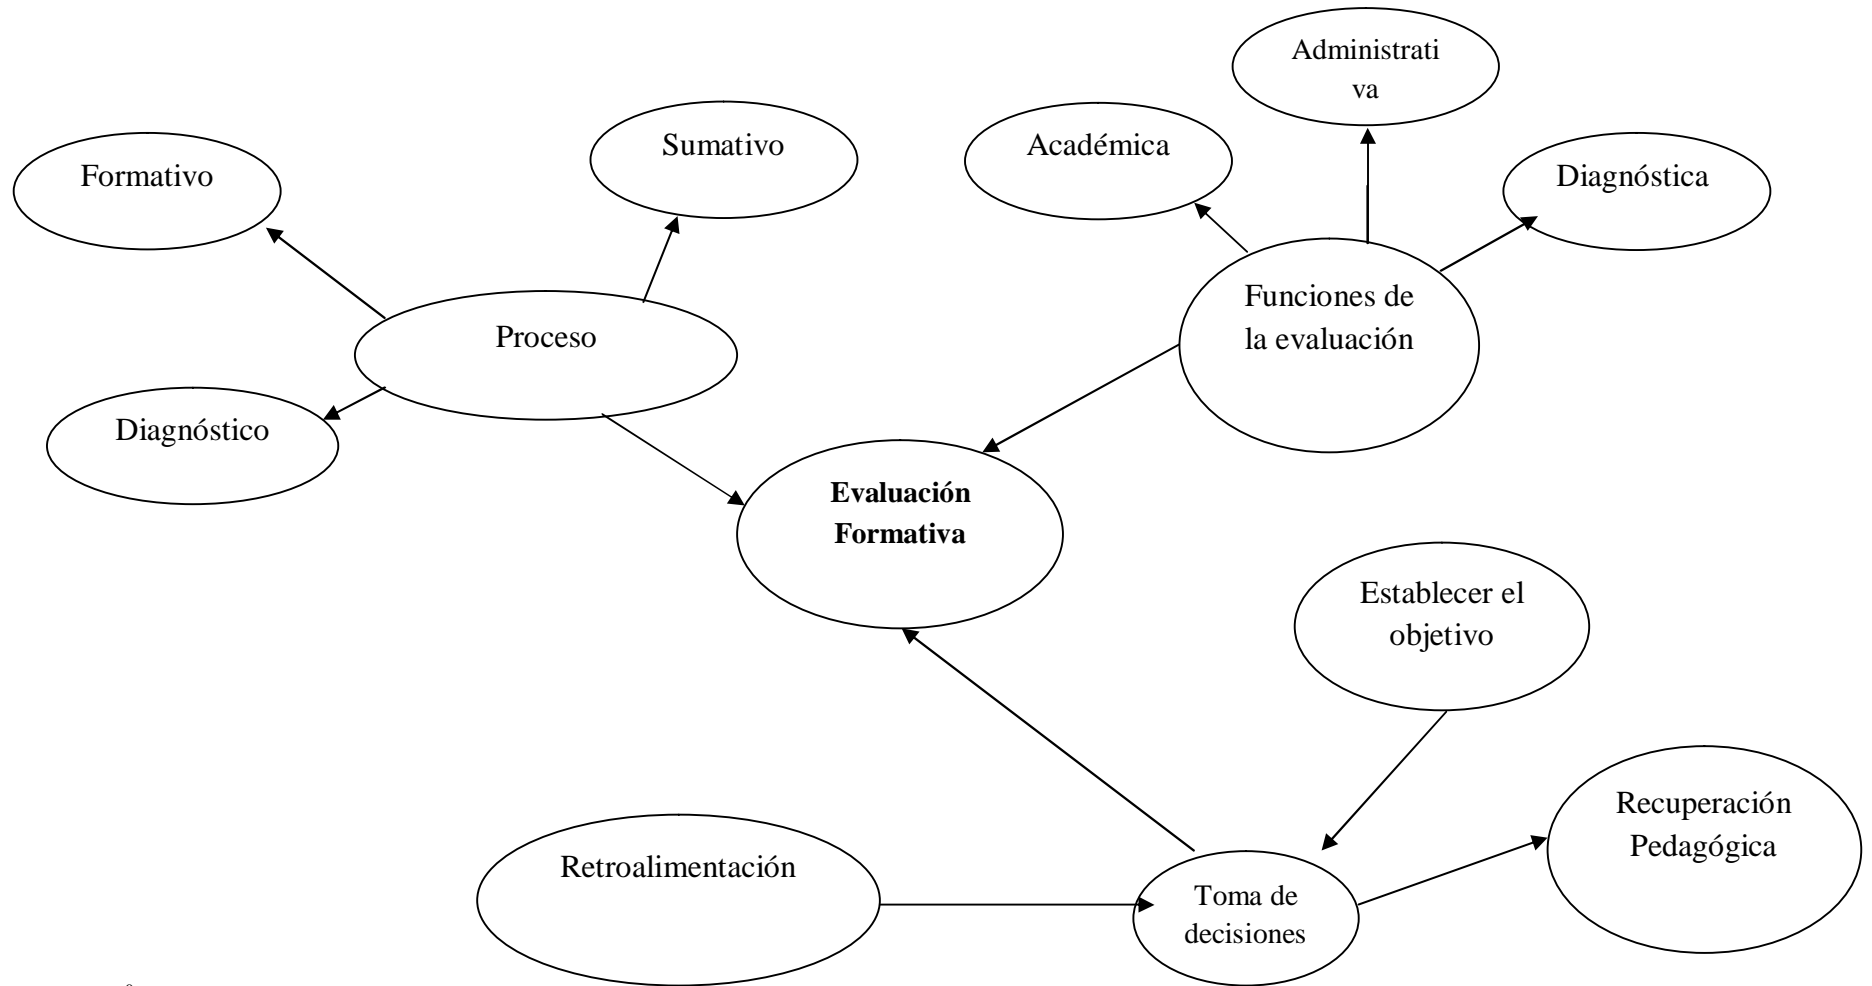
Administrati
va

Sumativo

Académica

Formativo

Diagnóstica

Funciones de la evaluación

Proceso

Diagnóstico

**Evaluación Formativa**

Establecer el objetivo

Recuperación Pedagógica

Retroalimentación

Toma de decisiones